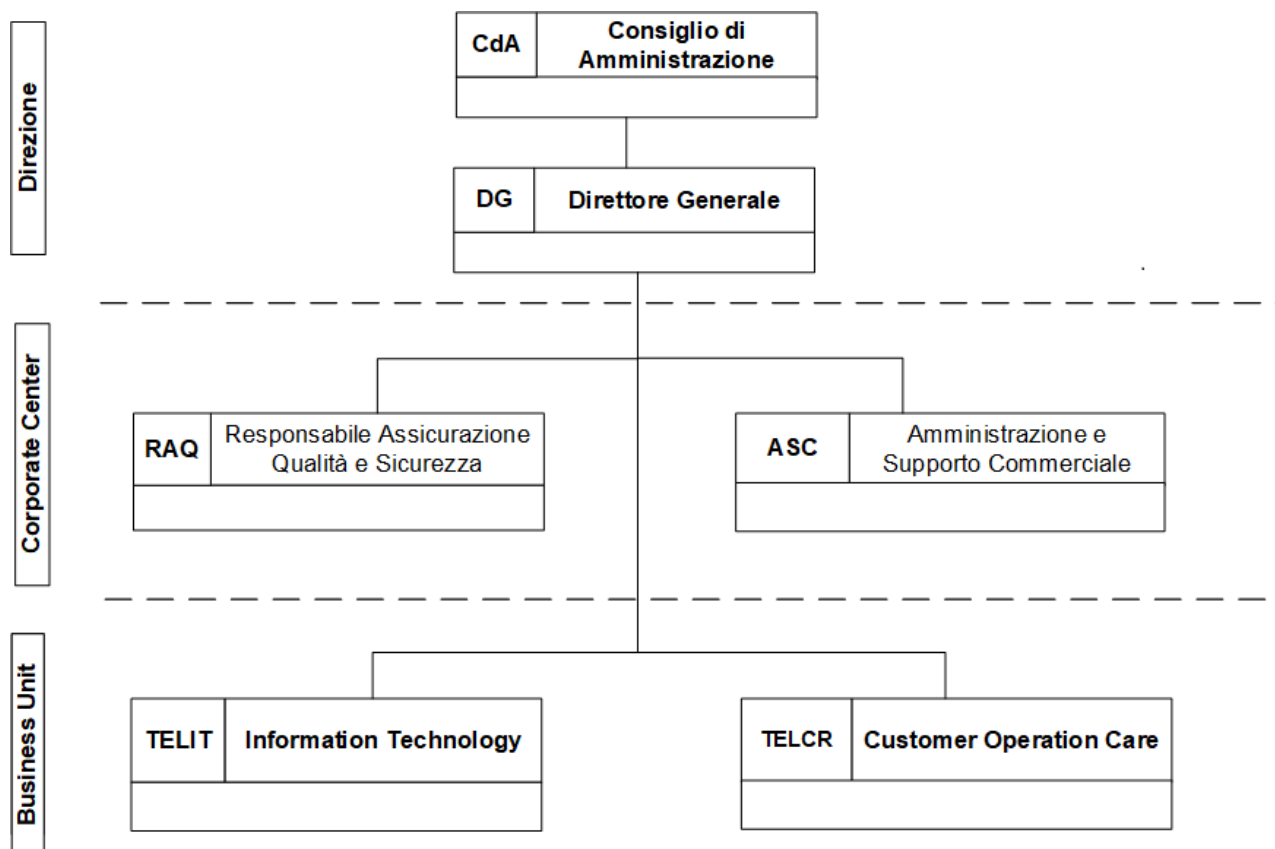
Direzione

CdA Consiglio di Amministrazione

DG Direttore Generale

Corporate Center

RAQ Responsabile Assicurazione Qualità e Sicurezza

ASC Amministrazione e Supporto Commerciale

Business Unit

TELIT Information Technology

TELCR Customer Operation Care